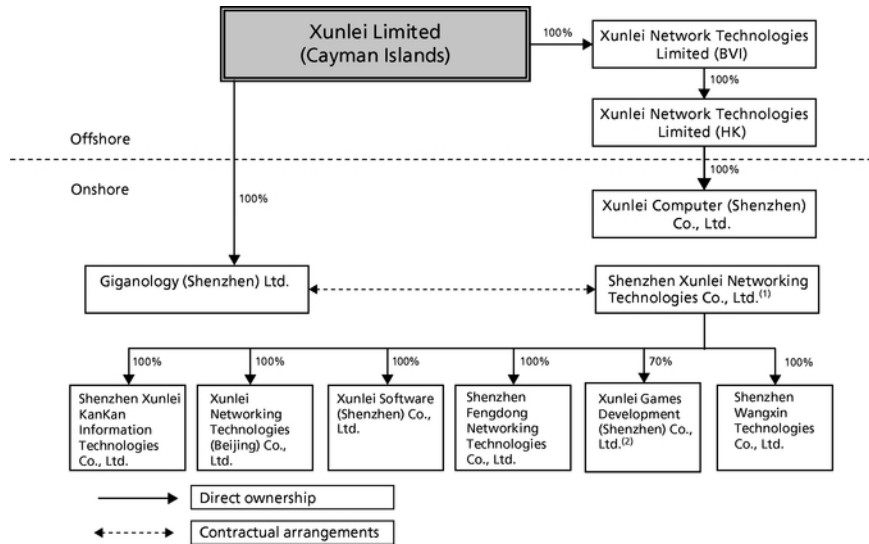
Xunlei Limited (Cayman Islands)

100%

Xunlei Network Technologies Limited (BVI)

100%

Xunlei Network Technologies Limited (HK)

Offshore

Onshore

100%

100%

Xunlei Computer (Shenzhen) Co., Ltd.

Giganology (Shenzhen) Ltd.

Shenzhen Xunlei Networking Technologies Co., Ltd.$^{(1)}$

100%

100%

100%

100%

70%

100%

Shenzhen Xunlei KanKan Information Technologies Co., Ltd.

Xunlei Networking Technologies (Beijing) Co., Ltd.

Xunlei Software (Shenzhen) Co., Ltd.

Shenzhen Fengdong Networking Technologies Co., Ltd.

Xunlei Games Development (Shenzhen) Co., Ltd.$^{(2)}$

Shenzhen Wangxin Technologies Co., Ltd.

Direct ownership

Contractual arrangements